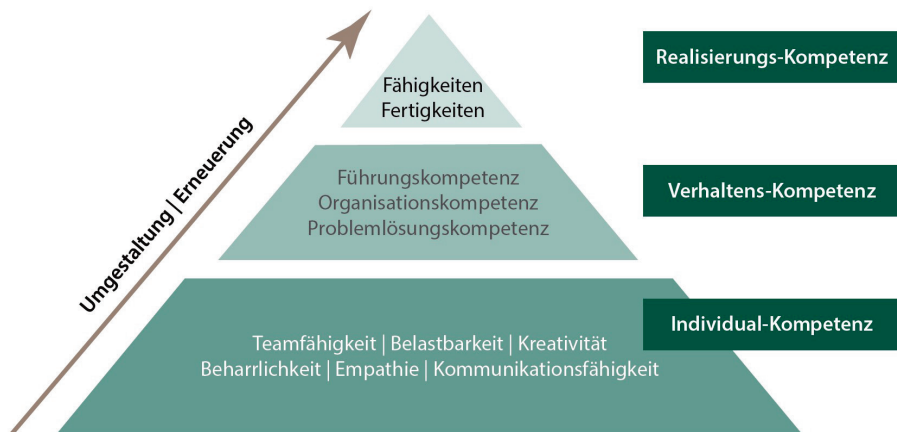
Umgestaltung | Erneuerung

Fähigkeiten
Fertigkeiten

Realisierungs-Kompetenz

Führungskompetenz
Organisationskompetenz
Problemlösungskompetenz

Verhaltens-Kompetenz

Teamfähigkeit | Belastbarkeit | Kreativität
Beharrlichkeit | Empathie | Kommunikationsfähigkeit

Individual-Kompetenz